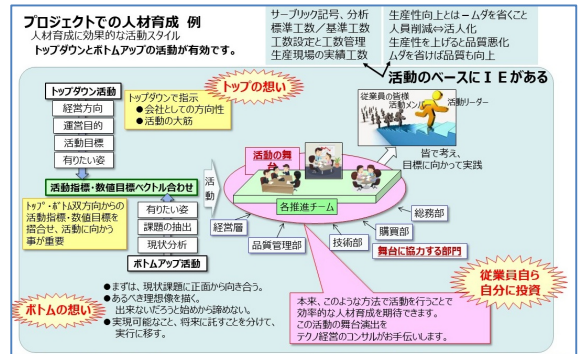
プロジェクトでの人材育成 例
人材育成に効果的な活動スタイル
トップダウンとボトムアップの活動が有効です。

サーブリック記号、分析
標準工数／基準工数
工数設定と工数管理
生産現場の実績工数

生産性向上とは一ムダを省くこと
人員削減⇒活人化
生産性を上げると品質悪化
ムダを省けば品質も向上

活動のベースにＩＥがある

トップの想い

トップダウン活動
経営方向
運営目的
活動目標
有りたい姿

トップダウンで指示
●会社としての方向性
●活動の大筋

従業員の皆様
活動メンバー
活動リーダー

皆で考え、
目標に向かって実践

活動指標・数値目標ベクトル合わせ

活動

トップ・ボトム双方向からの活動指標・数値目標を揃合せ、活動に向かう事が重要

有りたい姿
課題の抽出
現状分析
ボトムアップ活動

活動の舞台

各推進チーム
経営層
品質管理部
技術部
購買部
総務部
舞台に協力する部門

従業員自ら
自分に投資

ボトムの想い

●まずは、現状課題に正面から向き合う。
●あるべき理想像を描く。
出来ないだろうと始めから諦めない。
●実現可能なこと、将来に託すことを分けて、実行に移す。

本来、このような方法で活動を行うことで効率的な人材育成を期待できます。
この活動の舞台演出を
テクノ経営のコンサルがお手伝いします。